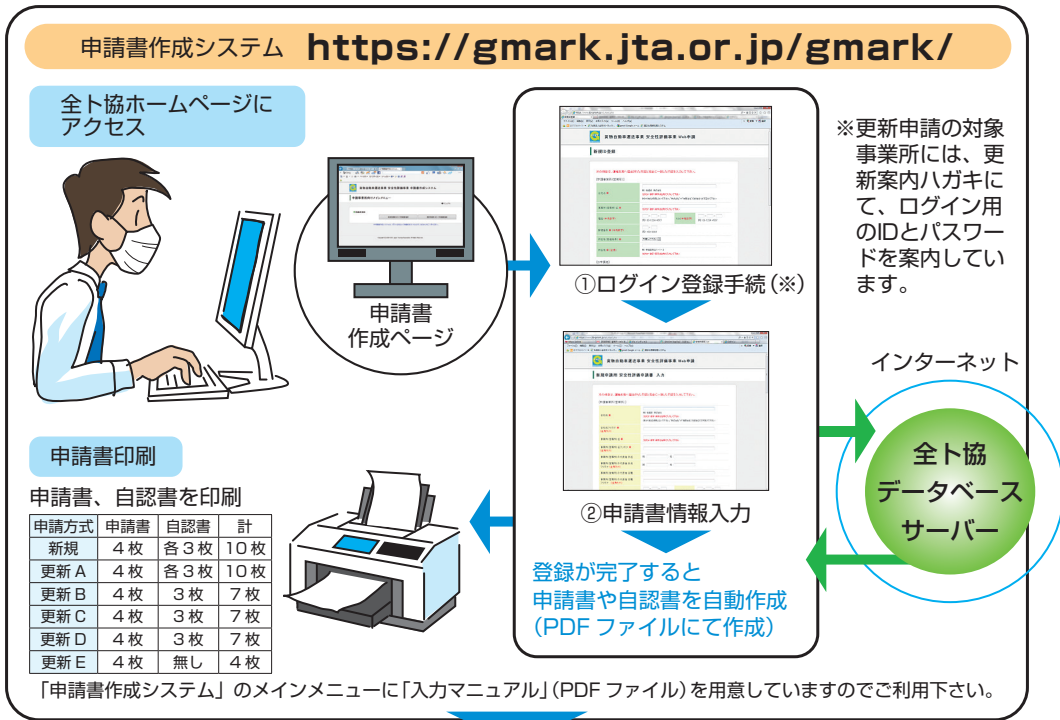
申請書作成システム https://gmark.jta.or.jp/gmark/

全ト協ホームページにアクセス

申請書作成ページ

①ログイン登録手続（※）

※更新申請の対象事業所には、更新案内ハガキにて、ログイン用のIDとパスワードを案内しています。

インターネット

全ト協データベースサーバー

②申請書情報入力

登録が完了すると申請書や自認書を自動作成（PDF ファイルにて作成）

申請書印刷

申請書、自認書を印刷

| 申請方式 | 申請書 | 自認書 | 計 |
|---|---|---|---|
| 新規 | ４枚 | 各３枚 | 10枚 |
| 更新A | ４枚 | 各３枚 | 10枚 |
| 更新B | ４枚 | ３枚 | ７枚 |
| 更新C | ４枚 | ３枚 | ７枚 |
| 更新D | ４枚 | ３枚 | ７枚 |
| 更新E | ４枚 | 無し | ４枚 |

「申請書作成システム」のメインメニューに「入力マニュアル」（PDF ファイル）を用意していますのでご利用下さい。